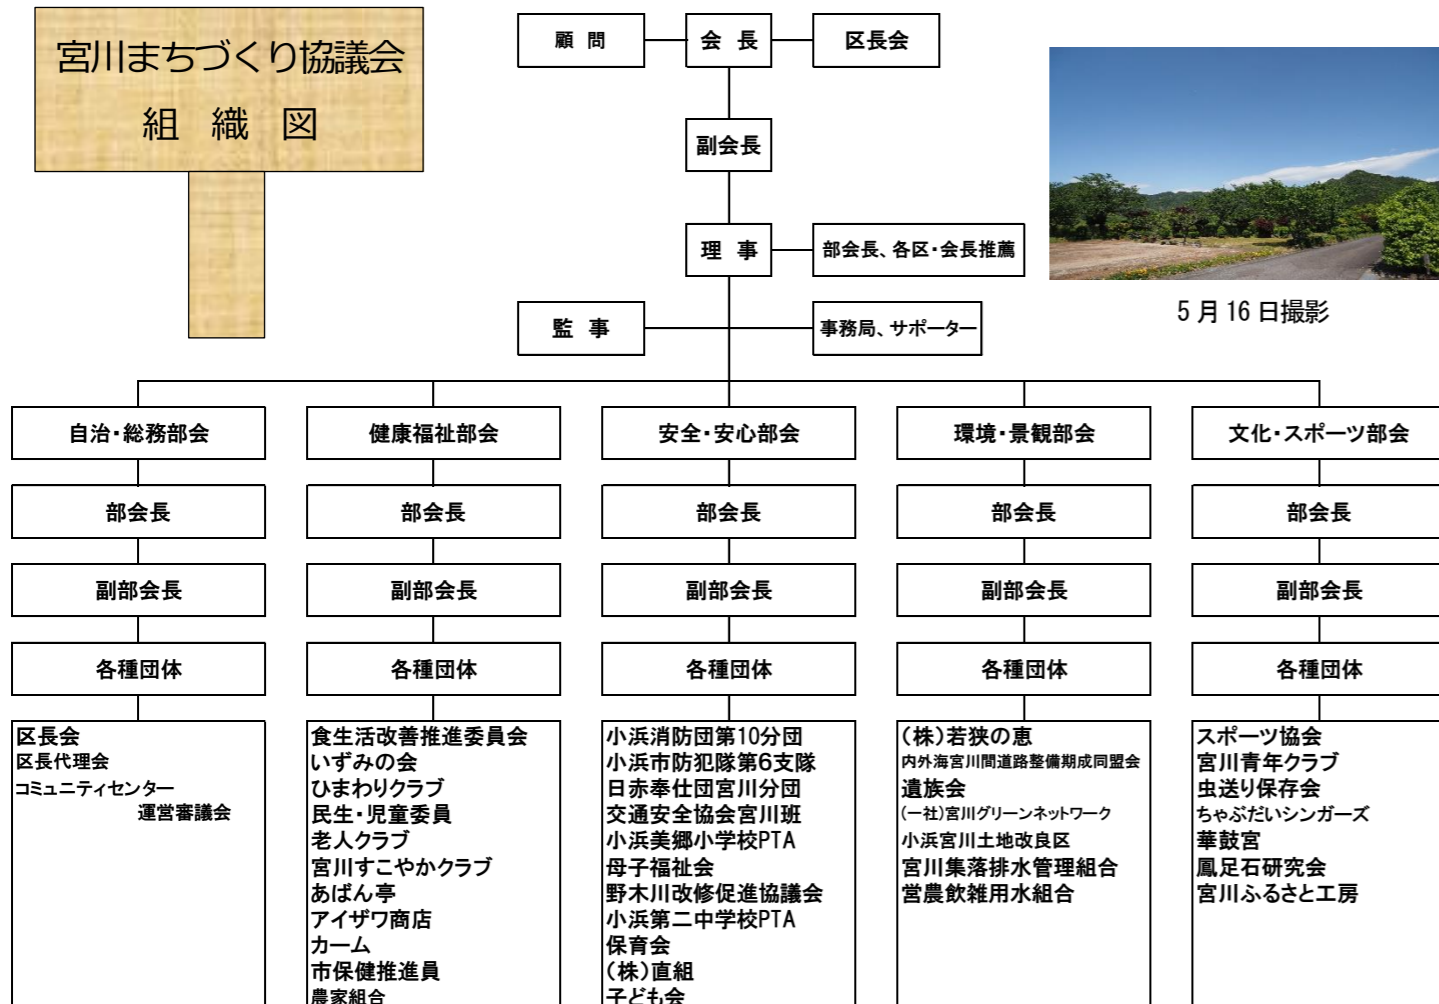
宮川まちづくり協議会
組　織　図

顧　問
会　長
区長会
副会長
理　事
部会長、各区・会長推薦
監　事
事務局、サポーター

5 月 16 日撮影

自治・総務部会
部会長
副部会長
各種団体
区長会
区長代理会
コミュニティセンター運営審議会

健康福祉部会
部会長
副部会長
各種団体
食生活改善推進委員会
いずみの会
ひまわりクラブ
民生・児童委員
老人クラブ
宮川すこやかクラブ
あばん亭
アイザワ商店
カーム
市保健推進員
農家組合

安全・安心部会
部会長
副部会長
各種団体
小浜消防団第10分団
小浜市防犯隊第6支隊
日赤奉仕団宮川分団
交通安全協会宮川班
小浜美郷小学校PTA
母子福祉会
野木川改修促進協議会
小浜第二中学校PTA
保育会
(株)直組
子ども会

環境・景観部会
部会長
副部会長
各種団体
(株)若狭の恵
内外海宮川間道路整備期成同盟会
遺族会
(一社)宮川グリーンネットワーク
小浜宮川土地改良区
宮川集落排水管理組合
営農飲雑用水組合

文化・スポーツ部会
部会長
副部会長
各種団体
スポーツ協会
宮川青年クラブ
虫送り保存会
ちゃぶだいシンガーズ
華鼓宮
鳳足石研究会
宮川ふるさと工房